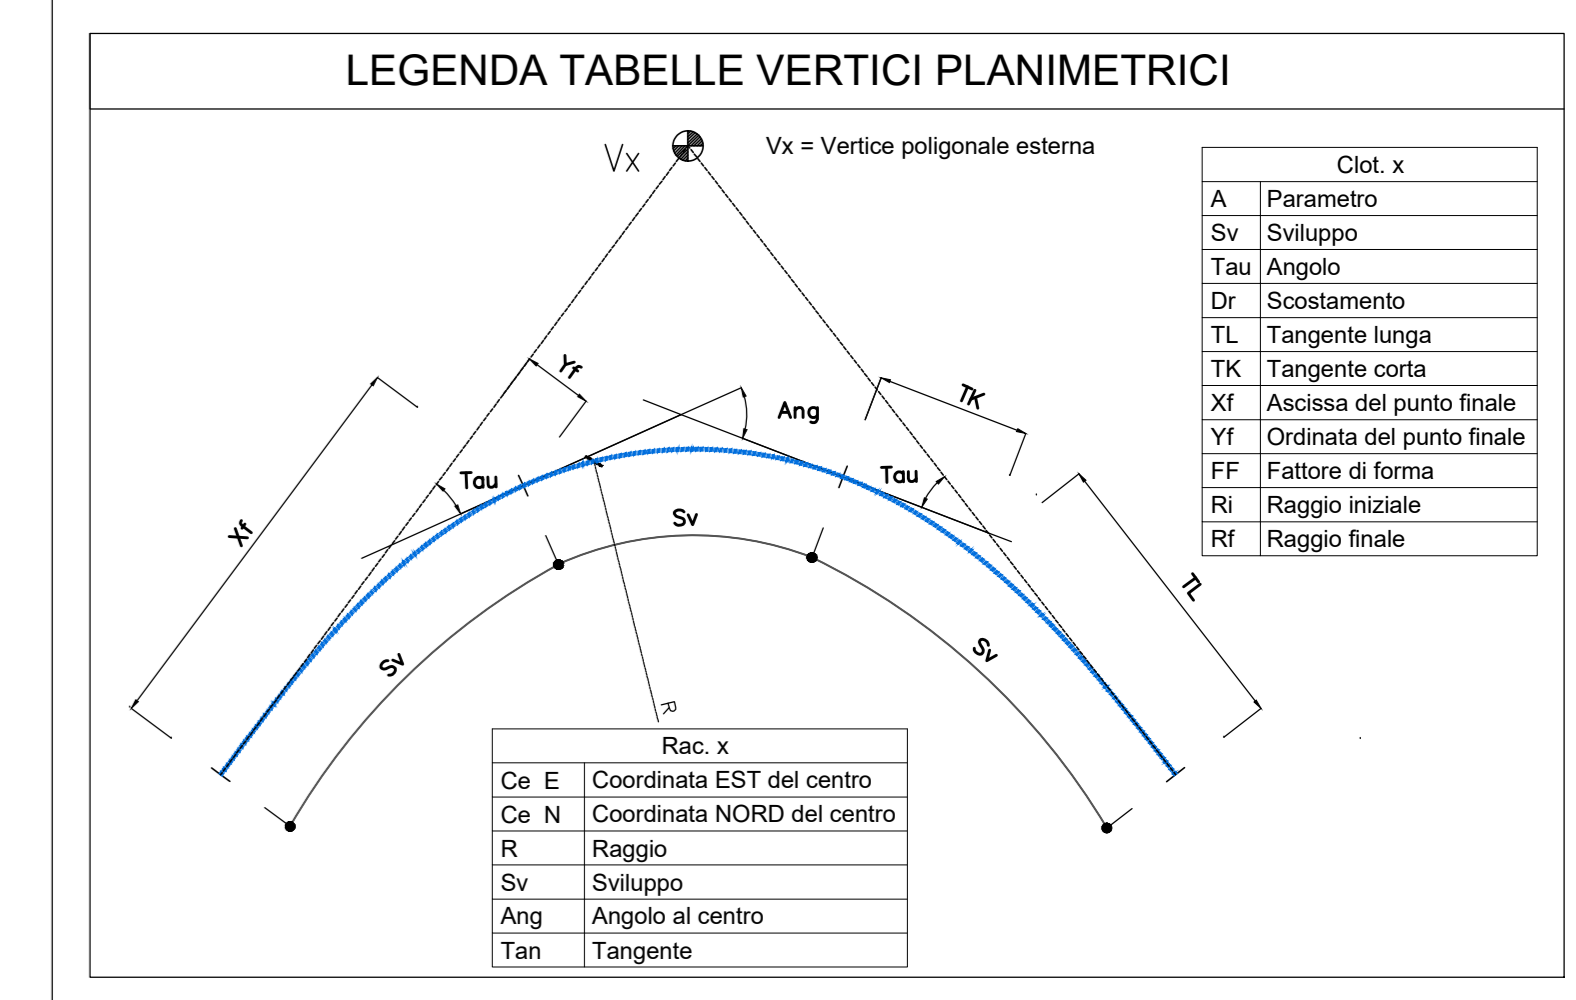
LEGENDA TABELLE VERTICI PLANIMETRICI

Vx

Vx = Vertice poligonale esterna

| Clot. x | |
|---|---|
| A | Parametro |
| Sv | Sviluppo |
| Tau | Angolo |
| Dr | Scostamento |
| TL | Tangente lunga |
| TK | Tangente corta |
| Xf | Ascissa del punto finale |
| Yf | Ordinata del punto finale |
| FF | Fattore di forma |
| Ri | Raggio iniziale |
| Rf | Raggio finale |

Yf

Ang

TK

Tau

Tau

Xf

Sv

TL

Sv

Sv

R

| Rac. x | |
|---|---|
| Ce E | Coordinata EST del centro |
| Ce N | Coordinata NORD del centro |
| R | Raggio |
| Sv | Sviluppo |
| Ang | Angolo al centro |
| Tan | Tangente |